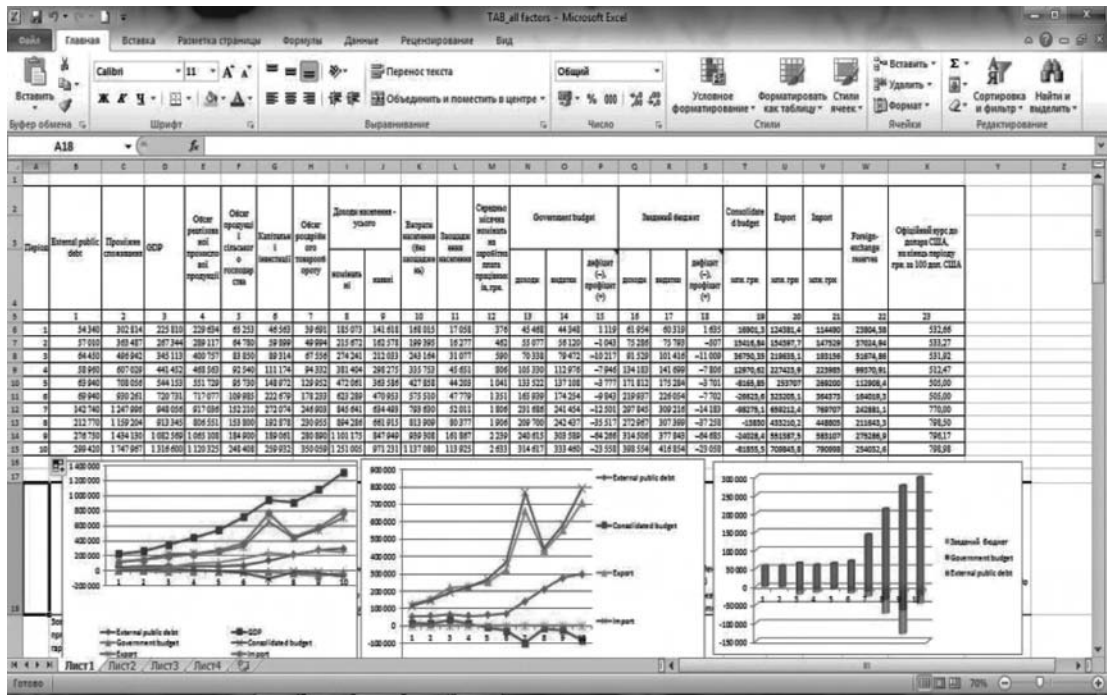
TAB_all factors - Microsoft Excel

Файл | Главная | Вставка | Разметка страницы | Формулы | Данные | Рецензирование | Вид

Вставить | Calibri | 11 | Перенос текста | Объединить и поместить в центре | Общий | Условное форматирование | Форматировать как таблицу | Стили ячеек | Вставить | Удалить | Формат | Сортировка и фильтр | Найти и выделить

Буфер обмена | Шрифт | Выравнивание | Число | Стили | Ячейки | Редактирование

A18

| Період | External public debt | Приватне споживання | GDP | Обсяг реалізованої промислової продукції | Обсяг продукції сільського господарства | Капітальні інвестиції | Обсяг роздрібного товарообороту | Доходи населення - усього номінальні | реальні | Витрати населення | Заощадження населення | Середньомісячна номінальна заробітна плата | Government budget доходи | видатки | дефіцит (-), профіцит (+) | Зведений бюджет доходи | видатки | дефіцит (-), профіцит (+) | Consolidated budget млн. грн | Export млн. грн | Import млн. грн | Foreign-exchange reserves | Офіційний курс до долару США, на кінець періоду грн. за 100 дол. США |
|---|---|---|---|---|---|---|---|---|---|---|---|---|---|---|---|---|---|---|---|---|---|---|---|
| | 1 | 2 | 3 | 4 | 5 | 6 | 7 | 8 | 9 | 10 | 11 | 12 | 13 | 14 | 15 | 16 | 17 | 18 | 19 | 20 | 21 | 22 | 23 |
| 1 | 54340 | 302814 | 225810 | 229634 | 65253 | 46563 | 39691 | 185073 | 141611 | 169015 | 17058 | 376 | 45468 | 44348 | 1119 | 61954 | 60319 | 1635 | 16901,3 | 124381,4 | 114490 | 23804,58 | 532,66 |
| 2 | 57010 | 363487 | 267344 | 289117 | 64780 | 59899 | 49994 | 215672 | 162578 | 199395 | 16277 | 462 | 55077 | 58120 | -1043 | 75286 | 75793 | -507 | 15416,84 | 154397,7 | 147529 | 37024,94 | 533,27 |
| 3 | 64450 | 486842 | 345113 | 400757 | 83850 | 89314 | 67556 | 274241 | 212083 | 243164 | 31077 | 590 | 70338 | 79472 | -10217 | 91529 | 101416 | -11000 | 26750,39 | 219655,1 | 183156 | 51674,86 | 531,82 |
| 4 | 58950 | 607028 | 441452 | 468163 | 92540 | 111174 | 94332 | 381404 | 298275 | 335753 | 45651 | 806 | 105390 | 112976 | -7946 | 134183 | 141699 | -7800 | 12970,62 | 227423,9 | 223985 | 99570,91 | 512,47 |
| 5 | 63940 | 708056 | 544153 | 551729 | 95730 | 148972 | 129952 | 472061 | 363586 | 427858 | 44203 | 1041 | 133522 | 137108 | -3777 | 171812 | 175284 | -3701 | -8165,85 | 293707 | 269200 | 112908,4 | 505,00 |
| 6 | 69940 | 690261 | 720731 | 717077 | 109981 | 222679 | 178233 | 623289 | 470953 | 575530 | 47779 | 1351 | 165939 | 174254 | -9843 | 219937 | 226054 | -7702 | -26623,6 | 323205,1 | 364373 | 164019,3 | 505,00 |
| 7 | 142740 | 1247896 | 948056 | 917036 | 152210 | 272074 | 246003 | 845641 | 634483 | 783650 | 52011 | 1806 | 231686 | 241454 | -12501 | 297845 | 309216 | -14183 | -98279,1 | 498212,4 | 769707 | 242881,1 | 770,00 |
| 8 | 212770 | 1159204 | 913345 | 806551 | 153800 | 192878 | 230955 | 894286 | 661915 | 813909 | 80377 | 1906 | 209700 | 242437 | -35517 | 272967 | 307399 | -37258 | -13850 | 433210,2 | 448805 | 211643,3 | 798,50 |
| 9 | 278730 | 1434130 | 1082569 | 1065108 | 184900 | 189061 | 280890 | 1101175 | 847949 | 959308 | 161887 | 2239 | 240615 | 303589 | -64286 | 314508 | 377843 | -64683 | -24028,4 | 551587,5 | 585107 | 275286,9 | 796,17 |
| 10 | 289420 | 1747967 | 1316600 | 1120325 | 248408 | 259932 | 350059 | 1251005 | 971231 | 1137080 | 113925 | 2633 | 314617 | 333460 | -23558 | 398554 | 416854 | -23058 | -81855,5 | 709845,8 | 790998 | 254032,6 | 798,98 |

1 400 000; 1 200 000; 1 000 000; 800 000; 600 000; 400 000; 200 000; 0; -200 000
1 2 3 4 5 6 7 8 9 10
External public debt; GDP; Government budget; Consolidated budget; Export; Import

900 000; 800 000; 700 000; 600 000; 500 000; 400 000; 300 000; 200 000; 100 000; 0; -100 000
1 2 3 4 5 6 7 8 9 10
External public debt; Consolidated budget; Export; Import

300 000; 250 000; 200 000; 150 000; 100 000; 50 000; 0; -50 000; -100 000; -150 000
1 2 3 4 5 6 7
Зведений бюджет; Government budget; External public debt

Лист1 | Лист2 | Лист3 | Лист4

Готово | 70%